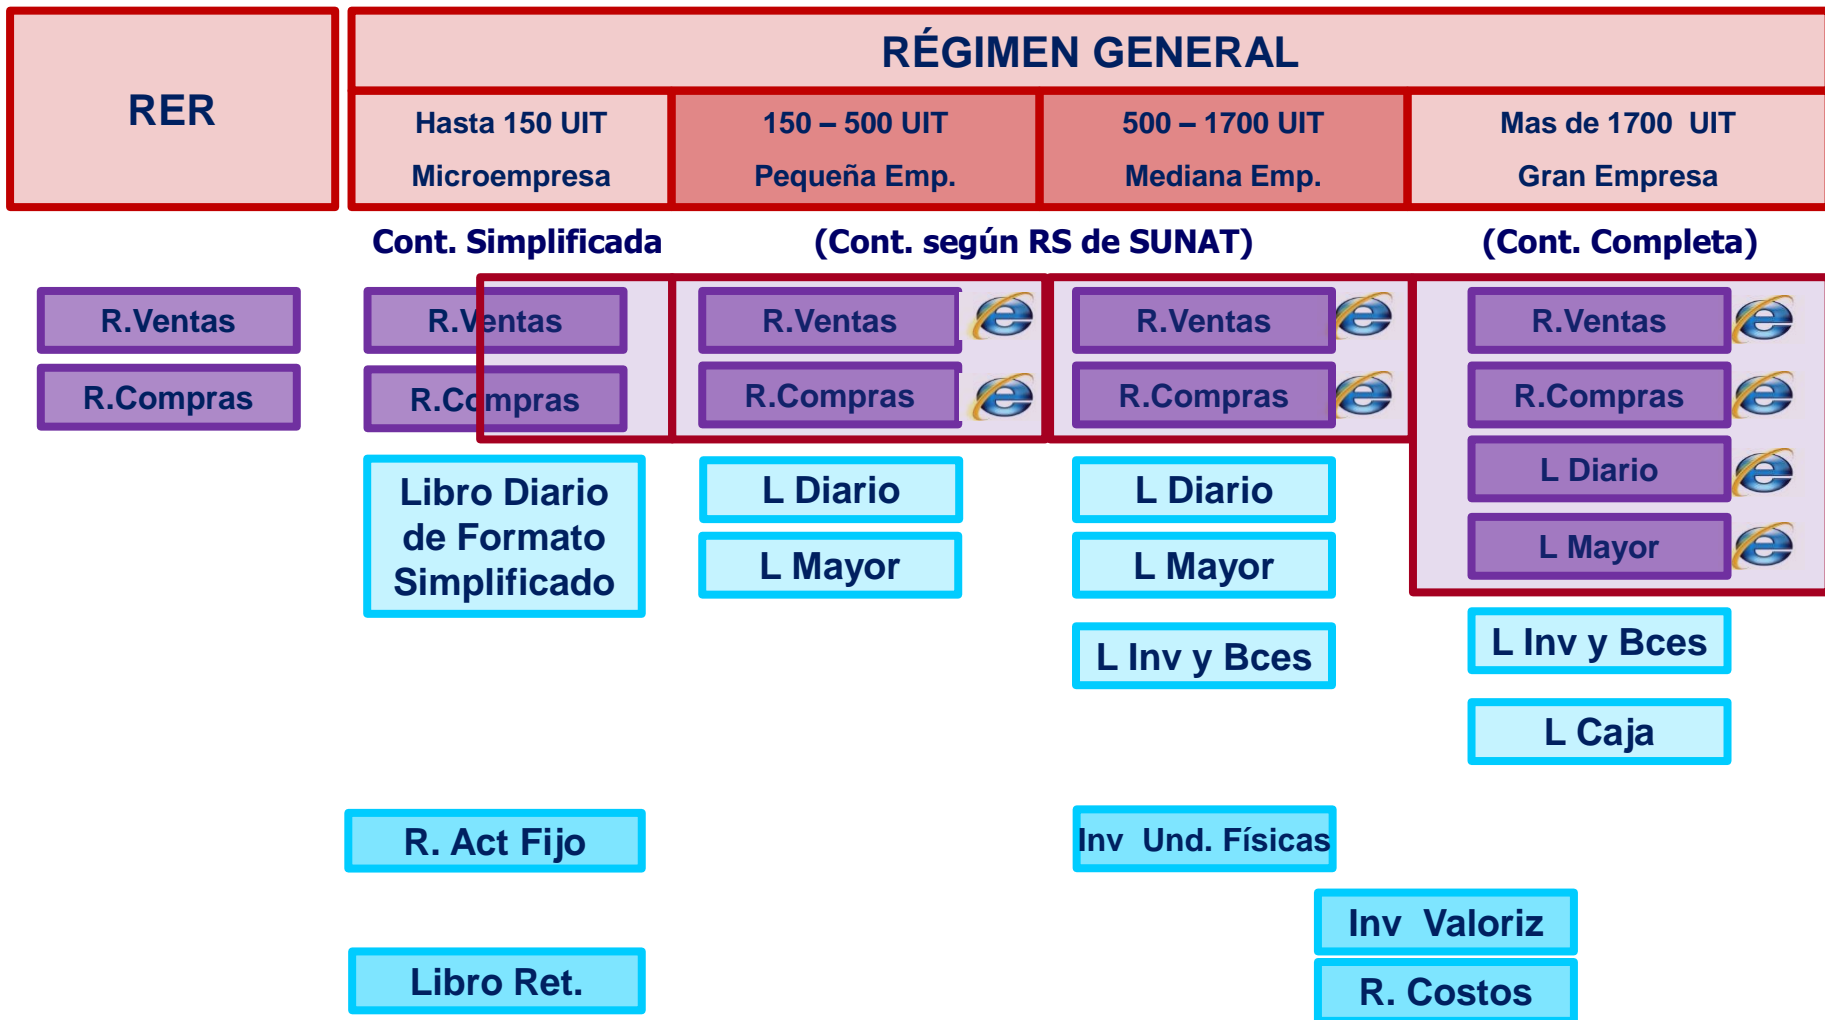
RER

RÉGIMEN GENERAL

| Hasta 150 UIT Microempresa | 150 – 500 UIT Pequeña Emp. | 500 – 1700 UIT Mediana Emp. | Mas de 1700 UIT Gran Empresa |
|---|---|---|---|

Cont. Simplificada

(Cont. según RS de SUNAT)

(Cont. Completa)

R.Ventas
R.Compras

R.Ventas
R.Compras
Libro Diario de Formato Simplificado
R. Act Fijo
Libro Ret.

R.Ventas
R.Compras
L Diario
L Mayor

R.Ventas
R.Compras
L Diario
L Mayor
L Inv y Bces
Inv Und. Físicas

R.Ventas
R.Compras
L Diario
L Mayor
L Inv y Bces
L Caja

Inv Valoriz
R. Costos